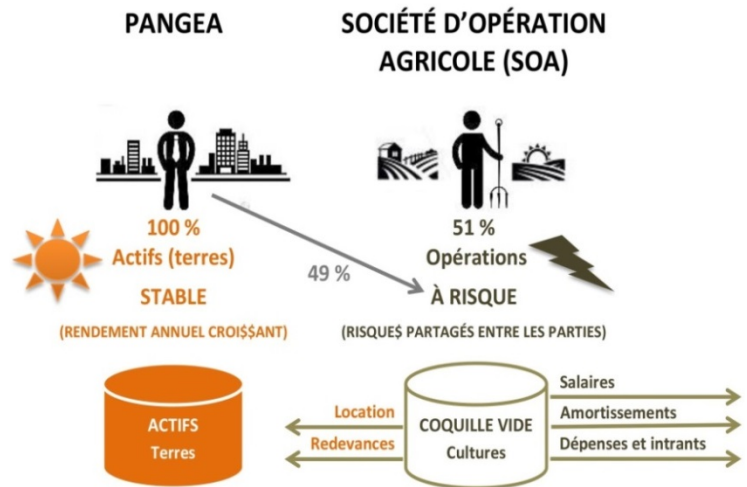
PANGEA

SOCIÉTÉ D'OPÉRATION AGRICOLE (SOA)

100 %
Actifs (terres)
STABLE
(RENDEMENT ANNUEL CROI$$ANT)

49 %

51 %
Opérations
À RISQUE
(RISQUE$ PARTAGÉS ENTRE LES PARTIES)

ACTIFS
Terres

Location
Redevances

COQUILLE VIDE
Cultures

Salaires
Amortissements
Dépenses et intrants